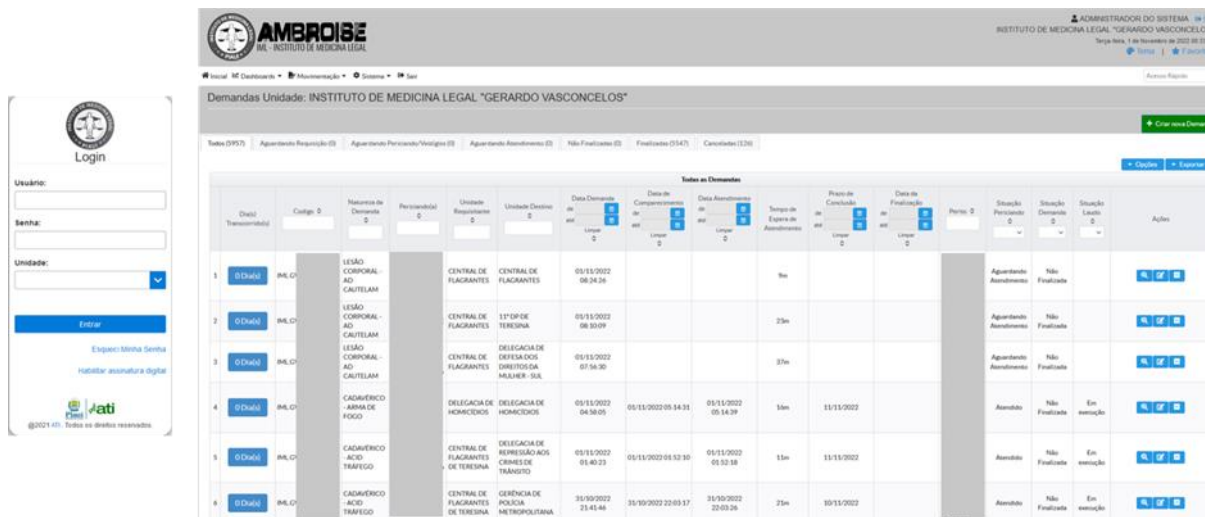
Login

Usuário:

Senha:

Unidade:

Entrar

Esqueci Minha Senha

Habilitar assinatura digital

ati

@2021 ATI. Todos os direitos reservados.

AMBROISE
IML - INSTITUTO DE MEDICINA LEGAL

ADMINISTRADOR DO SISTEMA
INSTITUTO DE MEDICINA LEGAL "GERARDO VASCONCELOS"
Terça-feira, 1 de Novembro de 2022 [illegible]
Tema | Favorit

Inicial Dashboards Movimentação Sistema Sair

Acesso Rápido

Demandas Unidade: INSTITUTO DE MEDICINA LEGAL "GERARDO VASCONCELOS"

+ Criar nova Demanda

Todos (5957) | Aguardando Requisição (0) | Aguardando Periciando/Vestígios (0) | Aguardando Atendimento (3) | Não Finalizadas (0) | Finalizadas (5547) | Canceladas (126)

+ Opções | Exportar

Todas as Demandas

| | Dia(s) Transcorrido(s) | Código | Natureza da Demanda | Periciando(a) | Unidade Requisitante | Unidade Destino | Data Demanda | Data de Comparecimento | Data Atendimento | Tempo de Espera de Atendimento | Prazo de Conclusão | Data da Finalização | Perito | Situação Periciando | Situação Demanda | Situação Laudo | Ações |
|---|---|---|---|---|---|---|---|---|---|---|---|---|---|---|---|---|---|
| 1 | 0 Dia(s) | IML.C | LESÃO CORPORAL - AD CAUTELAM | | CENTRAL DE FLAGRANTES | CENTRAL DE FLAGRANTES | 01/11/2022 08:24:36 | | | 9m | | | | Aguardando Atendimento | Não Finalizada | | |
| 2 | 0 Dia(s) | IML.C | LESÃO CORPORAL - AD CAUTELAM | | CENTRAL DE FLAGRANTES | 11º DP DE TERESINA | 01/11/2022 08:10:09 | | | 23m | | | | Aguardando Atendimento | Não Finalizada | | |
| 3 | 0 Dia(s) | IML.C | LESÃO CORPORAL - AD CAUTELAM | | CENTRAL DE FLAGRANTES | DELEGACIA DE DEFESA DOS DIREITOS DA MULHER - SUL | 01/11/2022 07:56:30 | | | 37m | | | | Aguardando Atendimento | Não Finalizada | | |
| 4 | 0 Dia(s) | IML.C | CADAVÉRICO - ARMA DE FOGO | | DELEGACIA DE HOMICÍDIOS | DELEGACIA DE HOMICÍDIOS | 01/11/2022 04:58:05 | 01/11/2022 05:14:31 | 01/11/2022 05:14:39 | 16m | 11/11/2022 | | | Atendido | Não Finalizada | Em execução | |
| 5 | 0 Dia(s) | IML.C | CADAVÉRICO - ACID TRÁFEGO | | CENTRAL DE FLAGRANTES DE TERESINA | DELEGACIA DE REPRESSÃO AOS CRIMES DE TRÂNSITO | 01/11/2022 01:40:23 | 01/11/2022 01:52:10 | 01/11/2022 01:52:18 | 11m | 11/11/2022 | | | Atendido | Não Finalizada | Em execução | |
| 6 | 0 Dia(s) | IML.C | CADAVÉRICO - ACID TRÁFEGO | | CENTRAL DE FLAGRANTES DE TERESINA | GERÊNCIA DE POLÍCIA METROPOLITANA | 31/10/2022 21:41:46 | 31/10/2022 22:03:17 | 31/10/2022 22:03:26 | 21m | 10/11/2022 | | | Atendido | Não Finalizada | Em execução | |